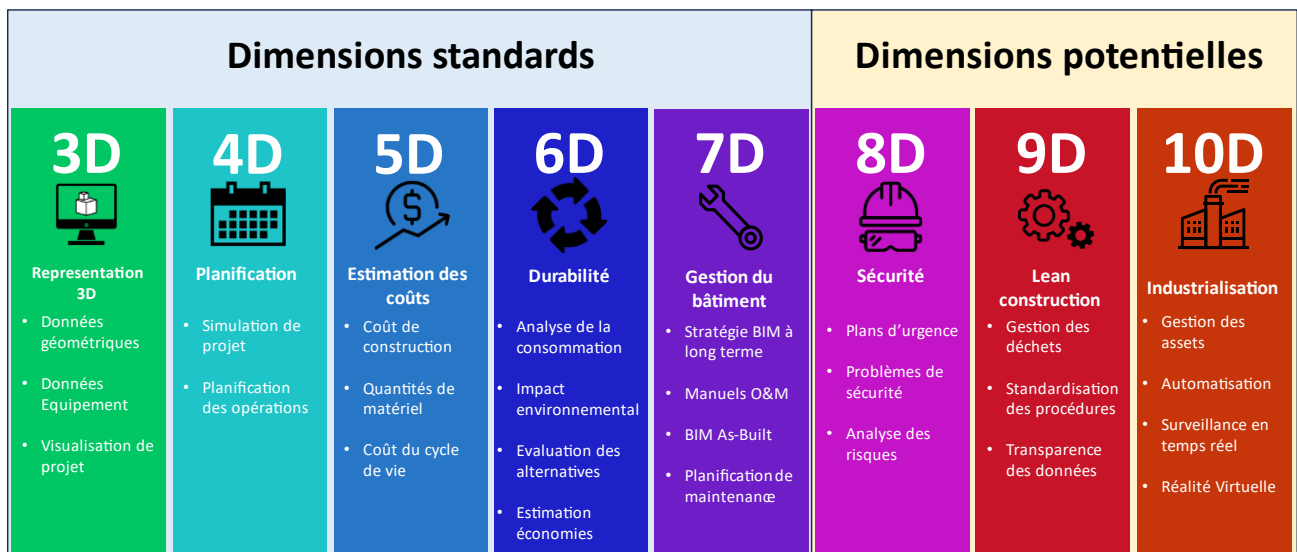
Dimensions standards

Dimensions potentielles

3D
Representation 3D
• Données géométriques
• Données Equipement
• Visualisation de projet

4D
Planification
• Simulation de projet
• Planification des opérations

5D
Estimation des coûts
• Coût de construction
• Quantités de matériel
• Coût du cycle de vie

6D
Durabilité
• Analyse de la consommation
• Impact environnemental
• Evaluation des alternatives
• Estimation économies

7D
Gestion du bâtiment
• Stratégie BIM à long terme
• Manuels O&M
• BIM As-Built
• Planification de maintenanœ

8D
Sécurité
• Plans d'urgence
• Problèmes de sécurité
• Analyse des risques

9D
Lean construction
• Gestion des déchets
• Standardisation des procédures
• Transparence des données

10D
Industrialisation
• Gestion des assets
• Automatisation
• Surveillance en temps réel
• Réalité Virtuelle